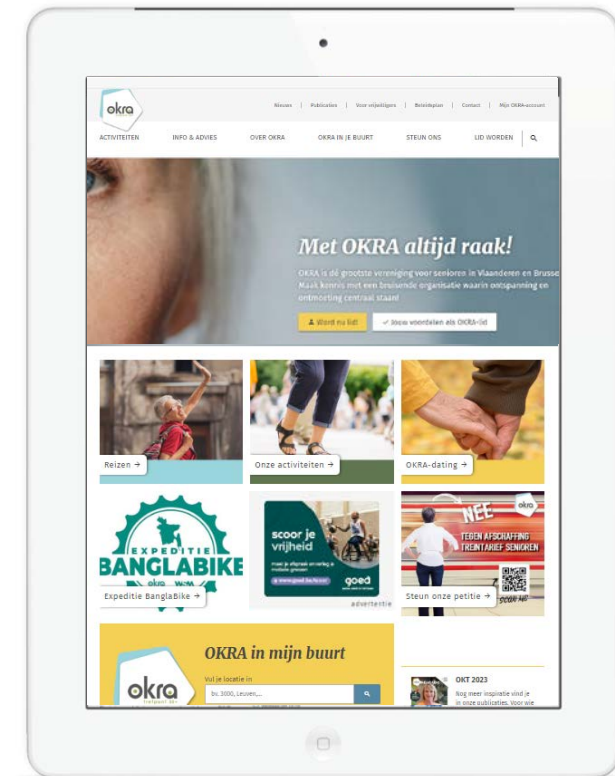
okra

Nieuws | Publicaties | Voor vrijwilligers | Beleidsplan | Contact | Mijn OKRA-account

ACTIVITEITEN INFO & ADVIES OVER OKRA OKRA IN JE BUURT STEUN ONS LID WORDEN

Met OKRA altijd raak!

OKRA is dé grootste vereniging voor senioren in Vlaanderen en Brussel. Maak kennis met een bruisende organisatie waarin ontspanning en ontmoeting centraal staan!

Word nu lid! | Toon voordelen als OKRA-lid

Reizen →

Onze activiteiten →

OKRA-dating →

EXPEDITIE BANGLABIKE

okra

Expeditie BanglaBike →

scoor je vrijheid

goed

advertentie

NEE

TEGEN AFSCHAFFING TREINTARIEF SENIOREN

okra

SCAN ME

Steun onze petitie →

okra

OKRA in mijn buurt

Vul je locatie in

bv. 3000, Leuven,...

OKT 2023

Nog meer inspiratie vind je in onze publicaties. Voor wie